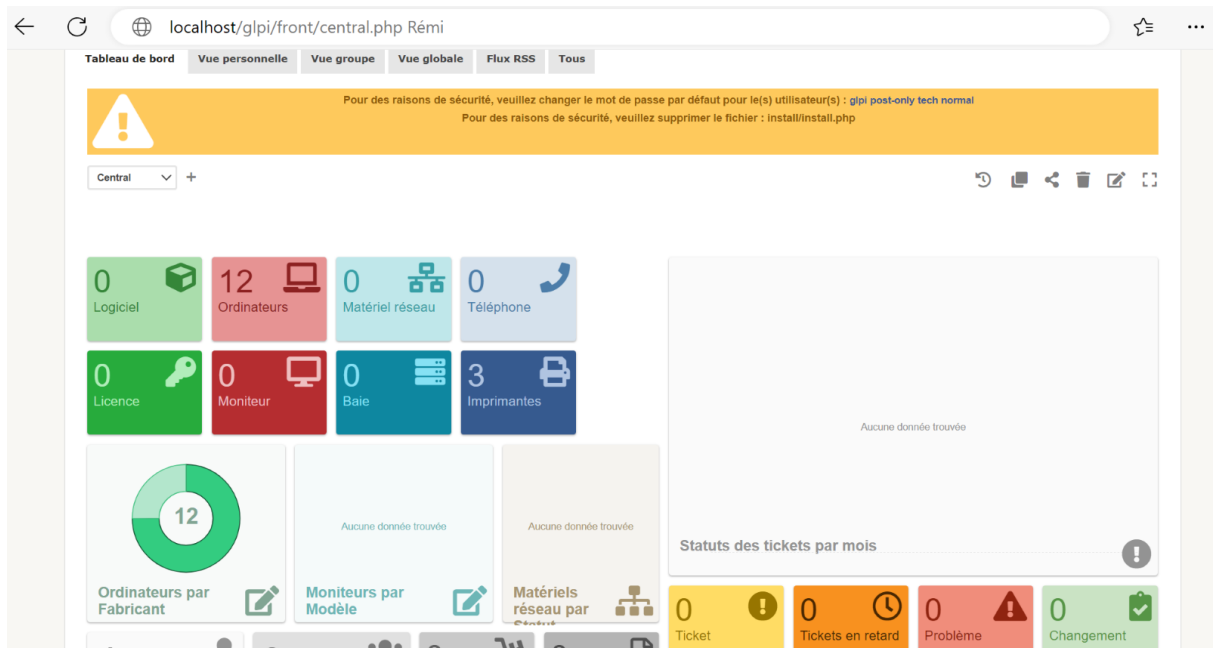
localhost/glpi/front/central.php Rémi

Tableau de bord | Vue personnelle | Vue groupe | Vue globale | Flux RSS | Tous

Pour des raisons de sécurité, veuillez changer le mot de passe par défaut pour le(s) utilisateur(s) : glpi post-only tech normal
Pour des raisons de sécurité, veuillez supprimer le fichier : install/install.php

Central +

0 Logiciel
12 Ordinateurs
0 Matériel réseau
0 Téléphone
0 Licence
0 Moniteur
0 Baie
3 Imprimantes

12
Ordinateurs par Fabricant

Aucune donnée trouvée
Moniteurs par Modèle

Aucune donnée trouvée
Matériels réseau par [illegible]

Aucune donnée trouvée
Statuts des tickets par mois

0 Ticket
0 Tickets en retard
0 Problème
0 Changement